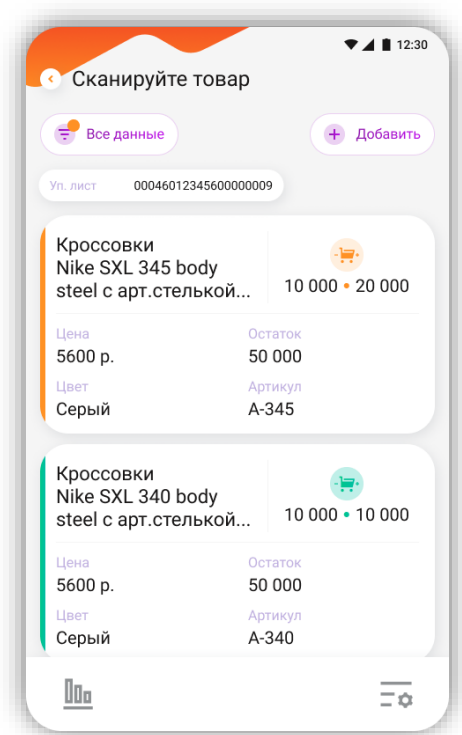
12:30

Сканируйте товар

Все данные

Добавить

Уп. лист 00046012345600000009

Кроссовки Nike SXL 345 body steel с арт.стелькой...

10 000 • 20 000

Цена
5600 р.

Остаток
50 000

Цвет
Серый

Артикул
А-345

Кроссовки Nike SXL 340 body steel с арт.стелькой...

10 000 • 10 000

Цена
5600 р.

Остаток
50 000

Цвет
Серый

Артикул
А-340